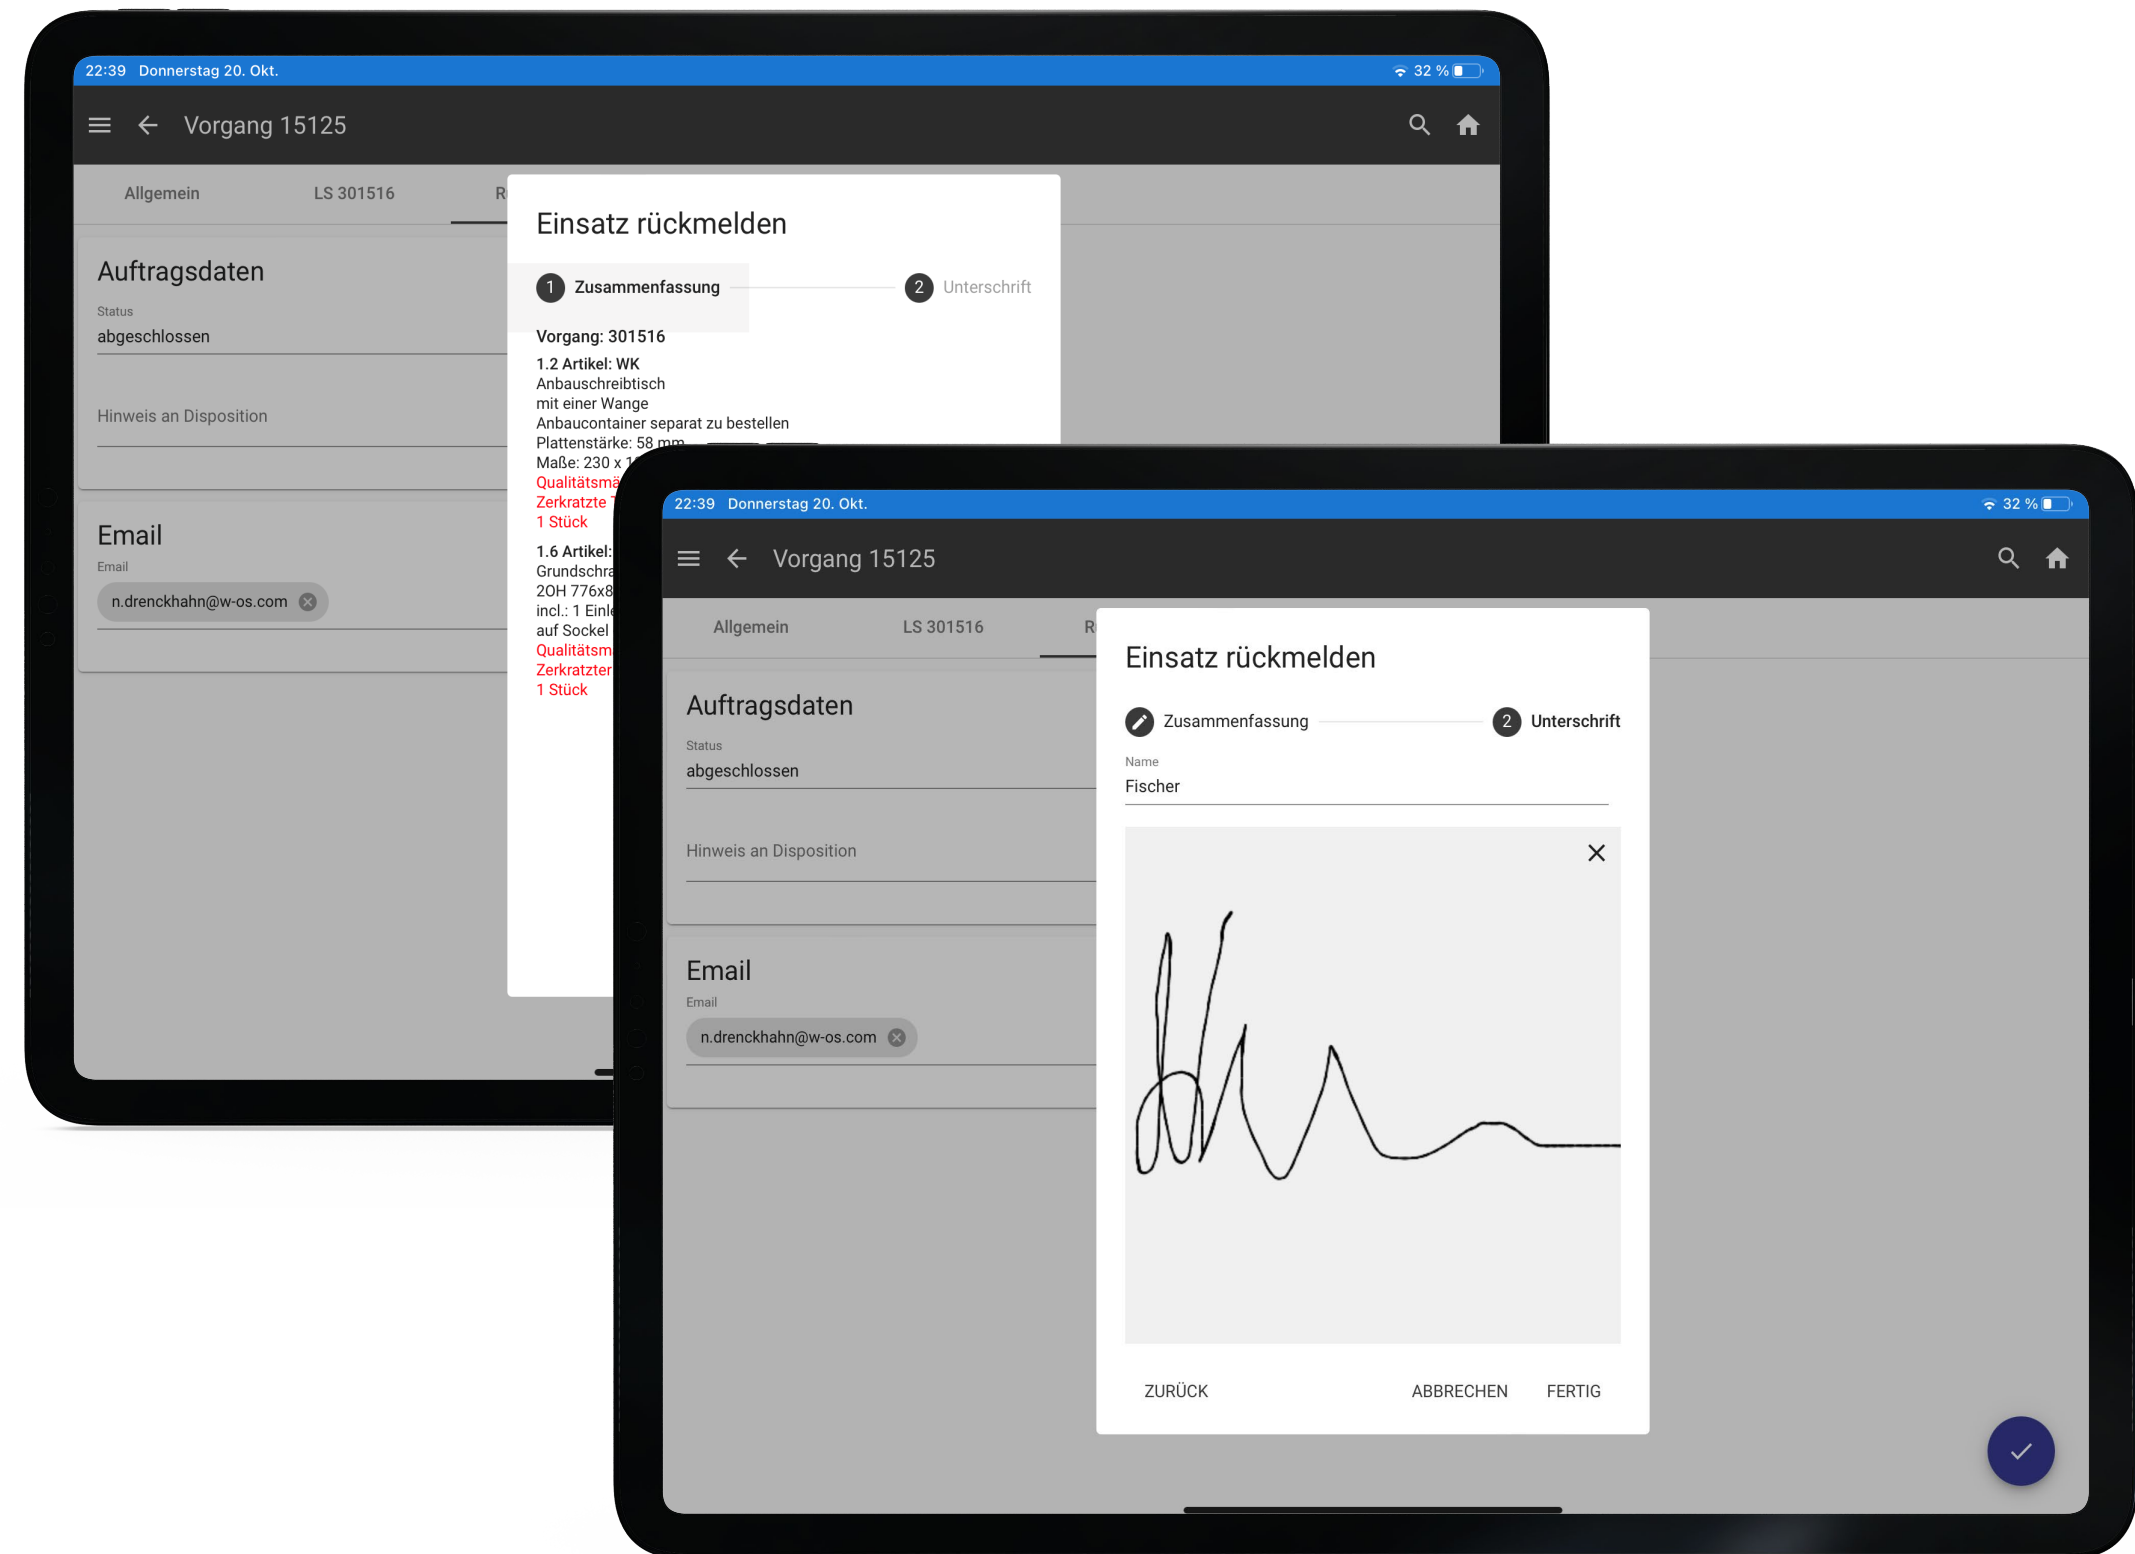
22:39 Donnerstag 20. Okt.

32 %

Vorgang 15125

Allgemein

LS 301516

R

Auftragsdaten

Status
abgeschlossen

Hinweis an Disposition

Email

Email
n.drenckhahn@w-os.com

Einsatz rückmelden

1 Zusammenfassung

2 Unterschrift

Vorgang: 301516

1.2 Artikel: WK
Anbauschreibtisch
mit einer Wange
Anbaucontainer separat zu bestellen
Plattenstärke: 58 mm
Maße: 230 x 1
Qualitätsmä
Zerkratzte
1 Stück

1.6 Artikel:
Grundschra
2OH 776x8
incl.: 1 Einl
auf Sockel
Qualitätsm
Zerkratzter
1 Stück

22:39 Donnerstag 20. Okt.

32 %

Vorgang 15125

Allgemein

LS 301516

R

Auftragsdaten

Status
abgeschlossen

Hinweis an Disposition

Email

Email
n.drenckhahn@w-os.com

Einsatz rückmelden

Zusammenfassung

2 Unterschrift

Name
Fischer

ZURÜCK

ABBRECHEN

FERTIG